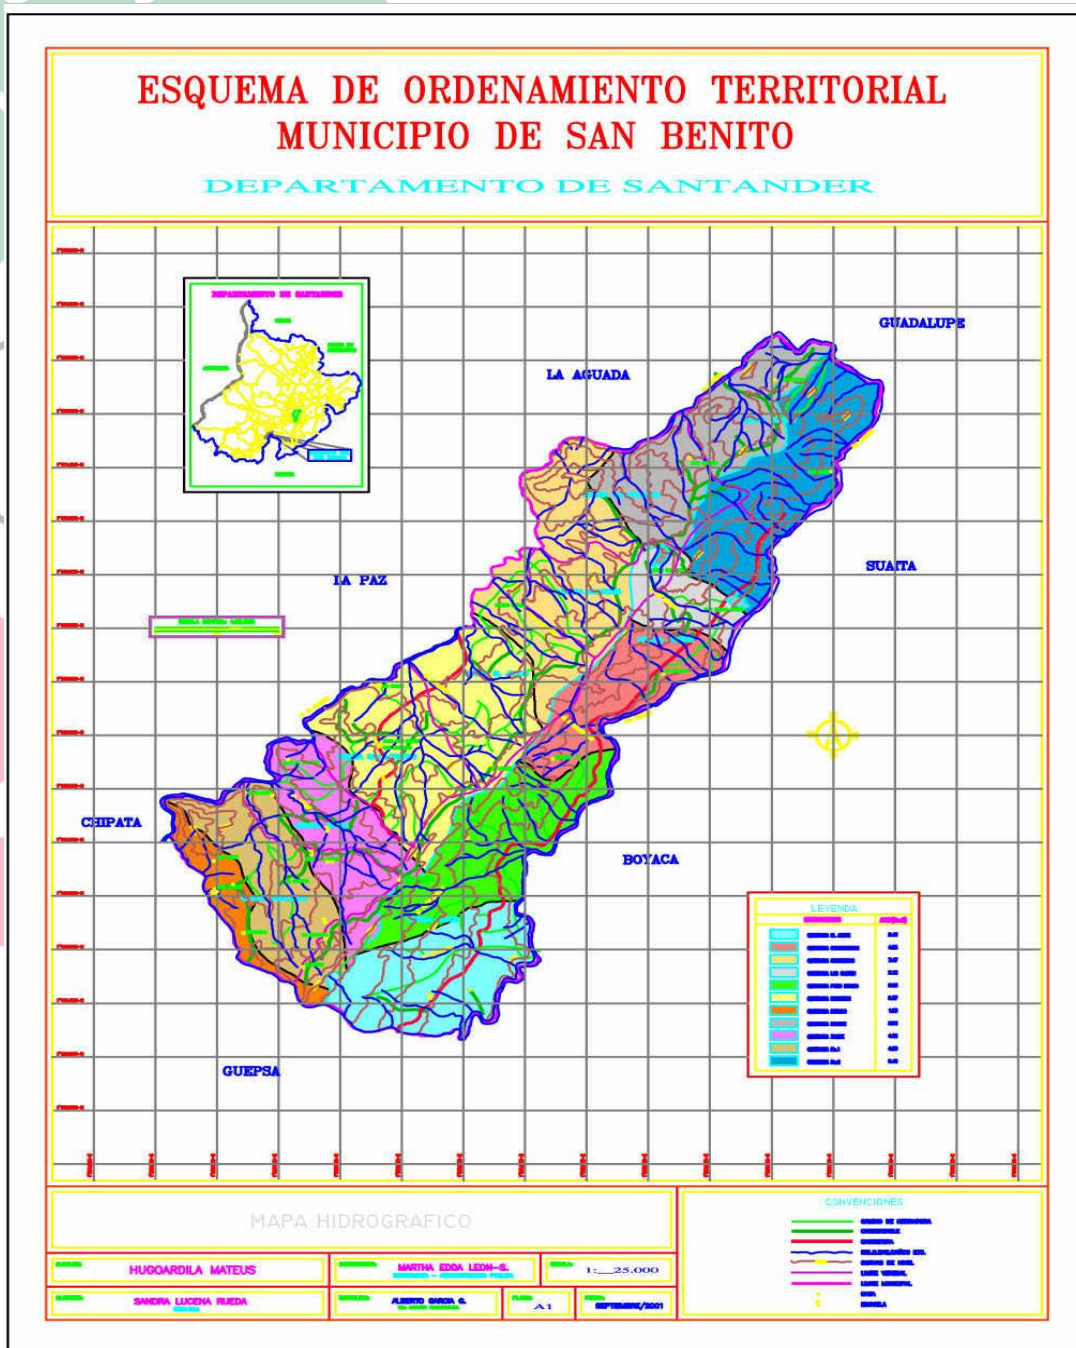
ESQUEMA DE ORDENAMIENTO TERRITORIAL
MUNICIPIO DE SAN BENITO

DEPARTAMENTO DE SANTANDER

DEPARTAMENTO DE SANTANDER

GUADALUPE

LA AGUADA

LA PAZ

SUAITA

CHIPATA

BOYACA

GUEPSA

LEYENDA

MAPA HIDROGRAFICO

CONVENCIONES

HUGOARDILA MATEUS

MARTHA EDDA LEON-S.

1:__25.000

SANDRA LUCENA RUEDA

ALBERTO GARCIA G.

A1

SEPTIEMBRE/2001